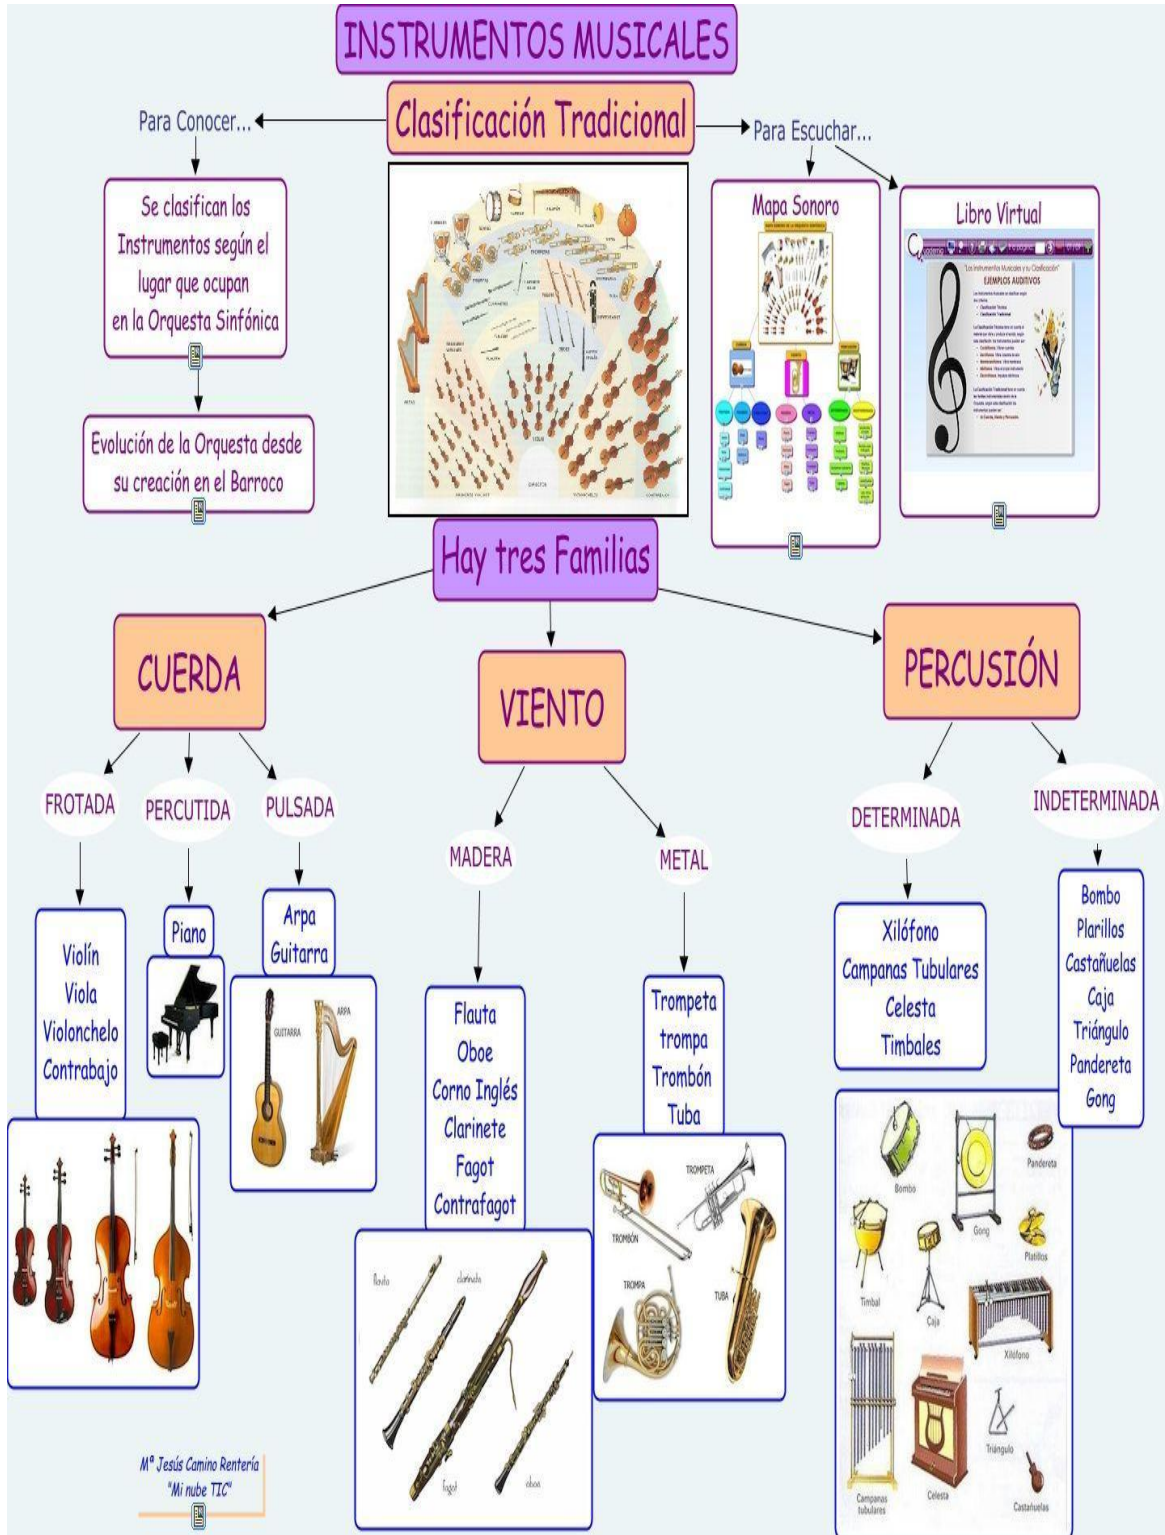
INSTRUMENTOS MUSICALES

Clasificación Tradicional

Para Conocer...

Para Escuchar...

Se clasifican los Instrumentos según el lugar que ocupan en la Orquesta Sinfónica

Evolución de la Orquesta desde su creación en el Barroco

Mapa Sonoro

Libro Virtual

Los instrumentos Musicales y su Clasificación
EJEMPLOS AUDITIVOS

Hay tres Familias

CUERDA

VIENTO

PERCUSIÓN

FROTADA

PERCUTIDA

PULSADA

MADERA

METAL

DETERMINADA

INDETERMINADA

Violín
Viola
Violonchelo
Contrabajo

Piano

Arpa
Guitarra

GUITARRA

ARPA

Flauta
Oboe
Corno Inglés
Clarinete
Fagot
Contrafagot

flauta

clarinete

fagot

oboe

Trompeta
trompa
Trombón
Tuba

TROMPETA

TROMBÓN

TROMPA

TUBA

Xilófono
Campanas Tubulares
Celesta
Timbales

Bombo
Plarillos
Castañuelas
Caja
Triángulo
Pandereta
Gong

Bombo

Gong

Pandereta

Platillos

Timbal

Caja

Xilófono

Triángulo

Campanas tubulares

Celesta

Castañuelas

Mª Jesús Camino Rentería
"Mi nube TIC"